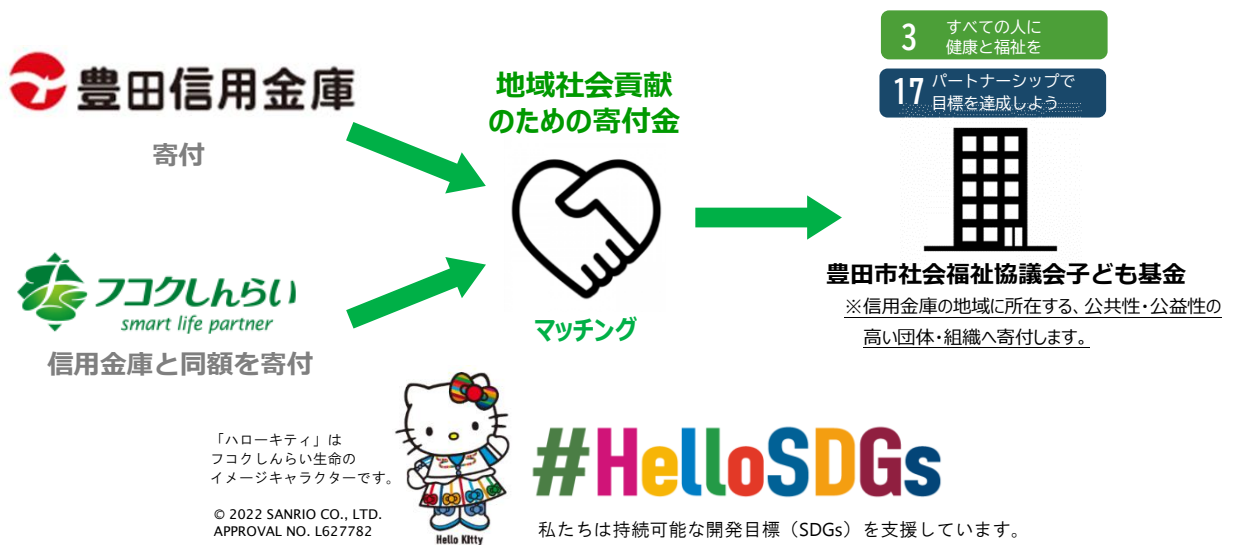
豊田信用金庫

寄付

フコクしんらい
smart life partner

信用金庫と同額を寄付

地域社会貢献
のための寄付金

マッチング

3 すべての人に
健康と福祉を

17 パートナーシップで
目標を達成しよう

豊田市社会福祉協議会子ども基金
※信用金庫の地域に所在する、公共性・公益性の高い団体・組織へ寄付します。

「ハローキティ」は
フコクしんらい生命の
イメージキャラクターです。

© 2022 SANRIO CO., LTD.
APPROVAL NO. L627782

Hello Kitty

#HelloSDGs

私たちは持続可能な開発目標（SDGs）を支援しています。